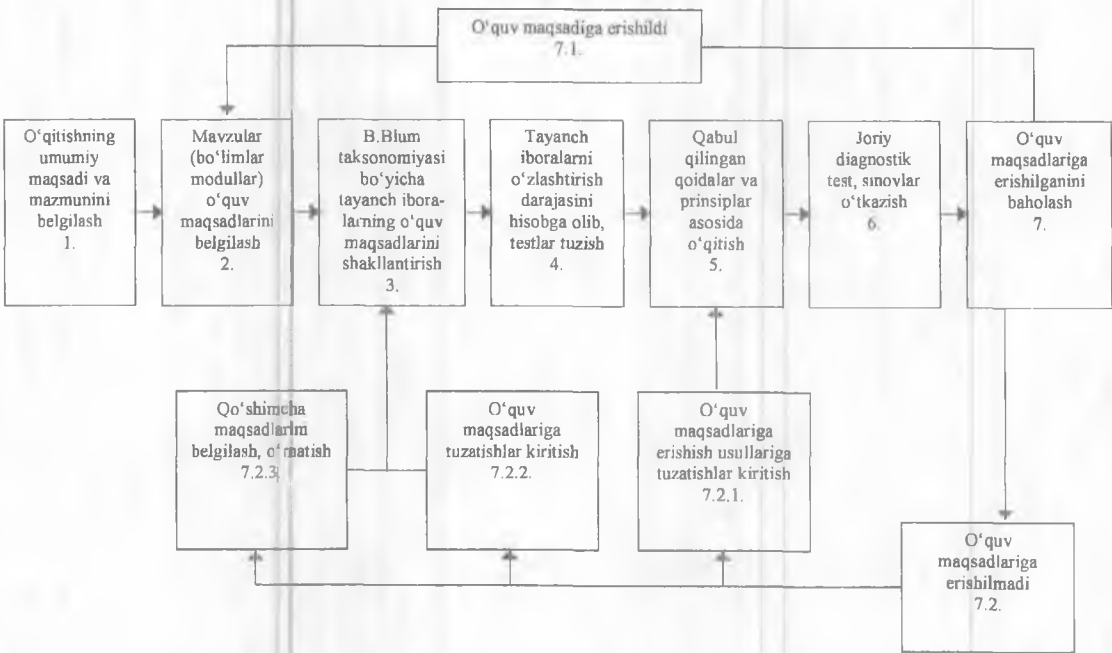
O'quv maqsadiga erishildi
7.1.

O'qitishning umumiy maqsadi va mazmunini belgilash
1.

Mavzular (bo'limlar modullar) o'quv maqsadlarini belgilasb
2.

B.Blum taksonomiyasi bo'yicha tayanch iboralarning o'quv maqsadlarini shakllantirish
3.

Tayanch iboralarni o'zlashtirish darajasini hisobga olib, testlar tuzish
4.

Qabul qilingan qoidalar va prinsiplar asosida o'qitish
5.

Joriy diagnostik test, sinovlar o'tkazish
6.

O'quv maqsadlariga erishilganini baholash
7.

Qo'shimcha maqsadlarim belgilash, o'rnatish
7.2.3.

O'quv maqsadlariga tuzatishlar kiritish
7.2.2.

O'quv maqsadlariga erishish usullariga tuzatishlar kiritish
7.2.1.

O'quv maqsadlariga erishilmadi
7.2.